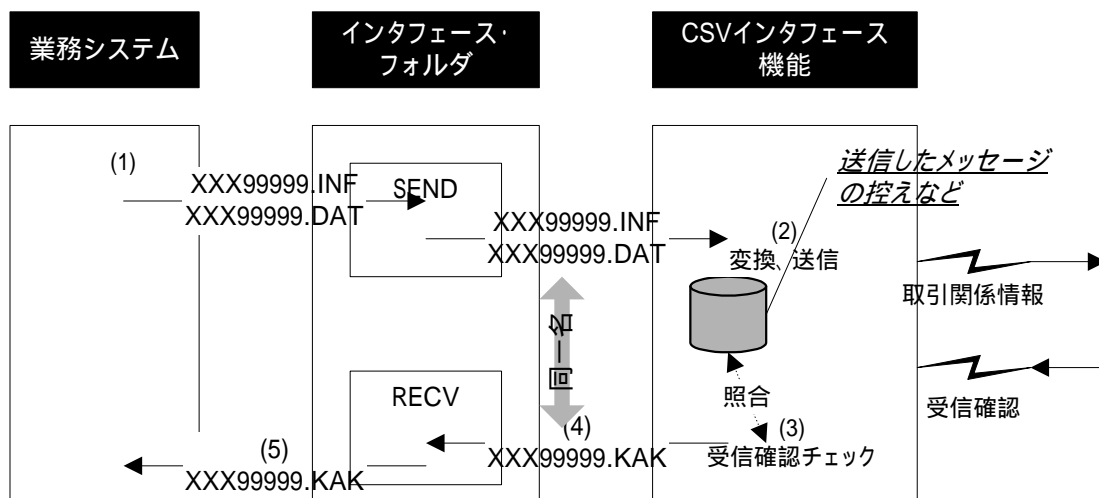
業務システム

インタフェース・フォルダ

CSVインタフェース機能

(1)
XXX99999.INF
XXX99999.DAT

SEND

XXX99999.INF
XXX99999.DAT

送信したメッセージの控えなど

(2)
変換、送信

取引関係情報

同一名

照合

受信確認

RECV

(4)

(3)
受信確認チェック

(5)
XXX99999.KAK

XXX99999.KAK